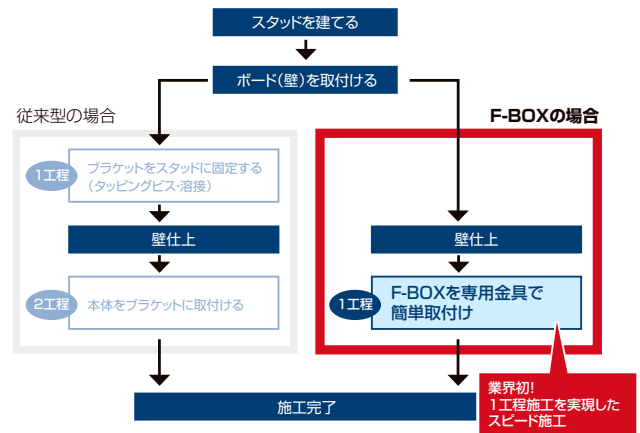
スタッドを建てる

ボード(壁)を取付ける

従来型の場合

1工程 ブラケットをスタッドに固定する (タッピングビス･溶接)

壁仕上

2工程 本体をブラケットに取付ける

F-BOXの場合

壁仕上

1工程 F-BOXを専用金具で簡単取付け

施工完了

業界初! 1工程施工を実現したスピード施工